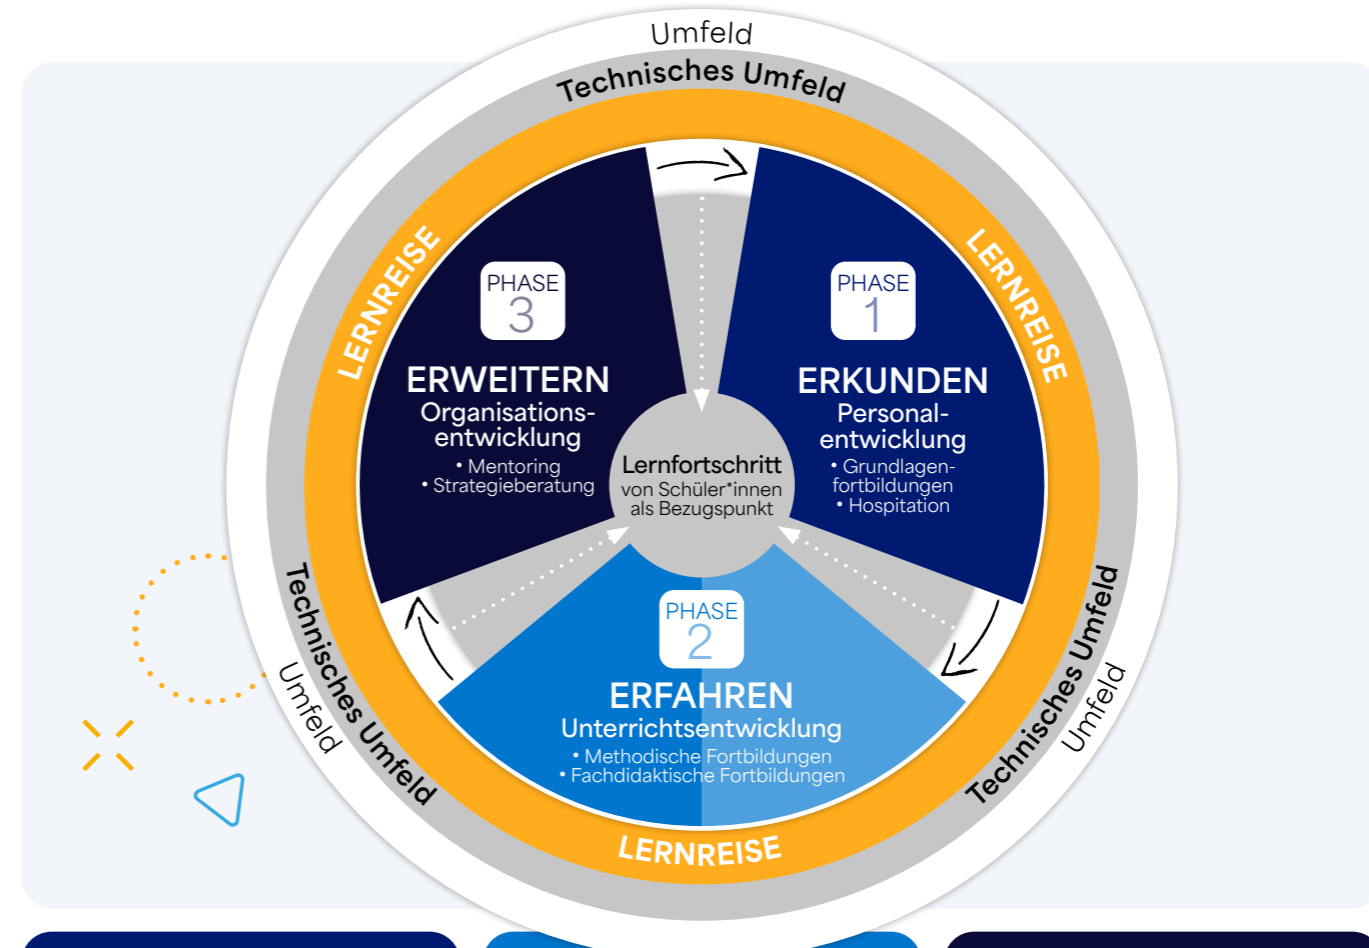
Umfeld
Technisches Umfeld

LERNREISE

PHASE
3
ERWEITERN
Organisationsentwicklung
• Mentoring
• Strategieberatung

LERNREISE

PHASE
1
ERKUNDEN
Personalentwicklung
• Grundlagenfortbildungen
• Hospitation

Lernfortschritt
von Schüler*innen
als Bezugspunkt

PHASE
2
ERFAHREN
Unterrichtsentwicklung
• Methodische Fortbildungen
• Fachdidaktische Fortbildungen

Technisches Umfeld
Umfeld

Technisches Umfeld
Umfeld

LERNREISE